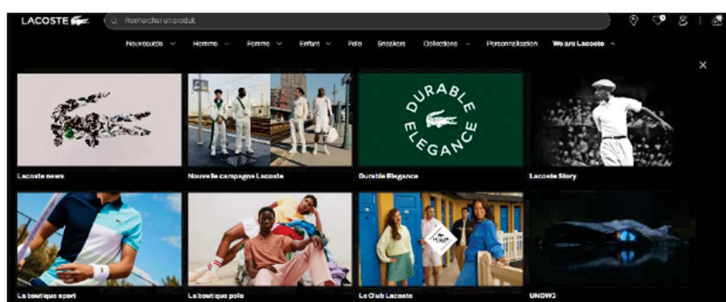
LACOSTE

Rechercher un produit

Nouveautés Homme Femme Enfant Polo Sneakers Collections Personnalisation We are Lacoste

DURABLE ELEGANCE

Lacoste news

Nouvelle campagne Lacoste

Durable Elegance

Lacoste Story

La boutique sport

La boutique polo

Le Club Lacoste

UNDW3